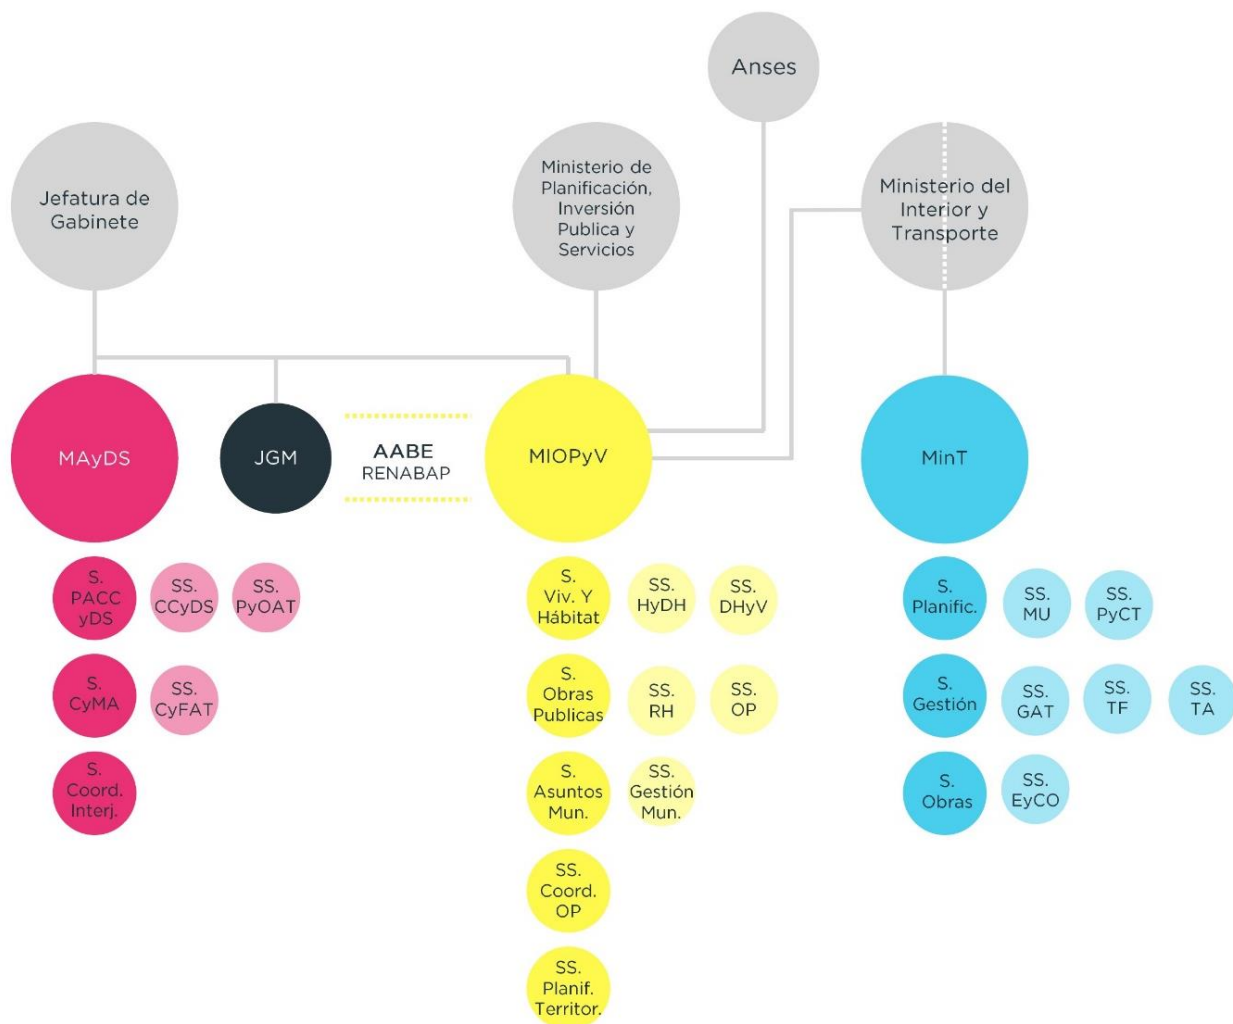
Anses

Jefatura de Gabinete

Ministerio de Planificación, Inversión Publica y Servicios

Ministerio del Interior y Transporte

MAyDS

JGM

AABE
RENABAP

MIOPyV

MinT

S. PACC yDS

SS. CCyDS

SS. PyOAT

S. CyMA

SS. CyFAT

S. Coord. Interj.

S. Viv. Y Hábitat

SS. HyDH

SS. DHyV

S. Obras Publicas

SS. RH

SS. OP

S. Asuntos Mun.

SS. Gestión Mun.

SS. Coord. OP

SS. Planif. Territor.

S. Planific.

SS. MU

SS. PyCT

S. Gestión

SS. GAT

SS. TF

SS. TA

S. Obras

SS. EyCO